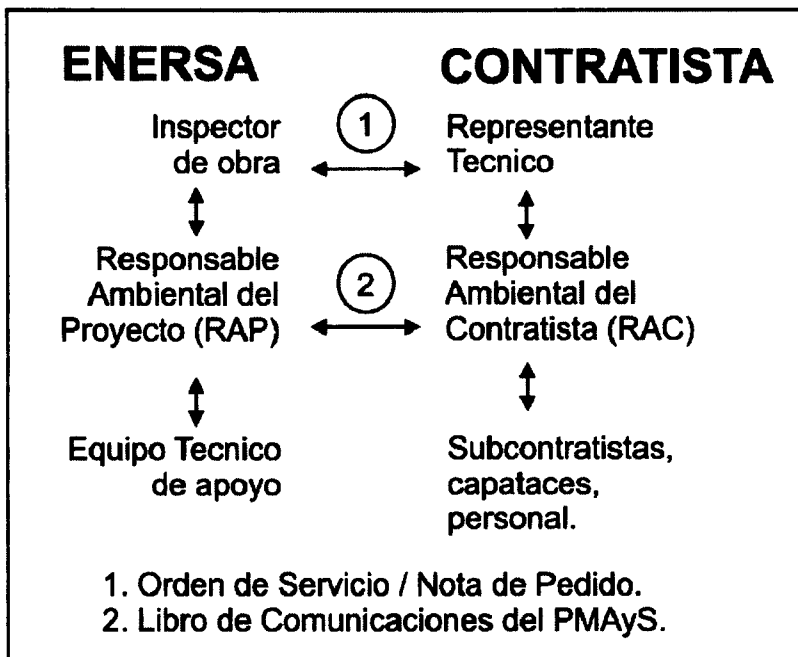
ENERSA

CONTRATISTA

Inspector de obra

1

Representante Tecnico

Responsable Ambiental del Proyecto (RAP)

2

Responsable Ambiental del Contratista (RAC)

Equipo Tecnico de apoyo

Subcontratistas, capataces, personal.

1. Orden de Servicio / Nota de Pedido.
2. Libro de Comunicaciones del PMAyS.